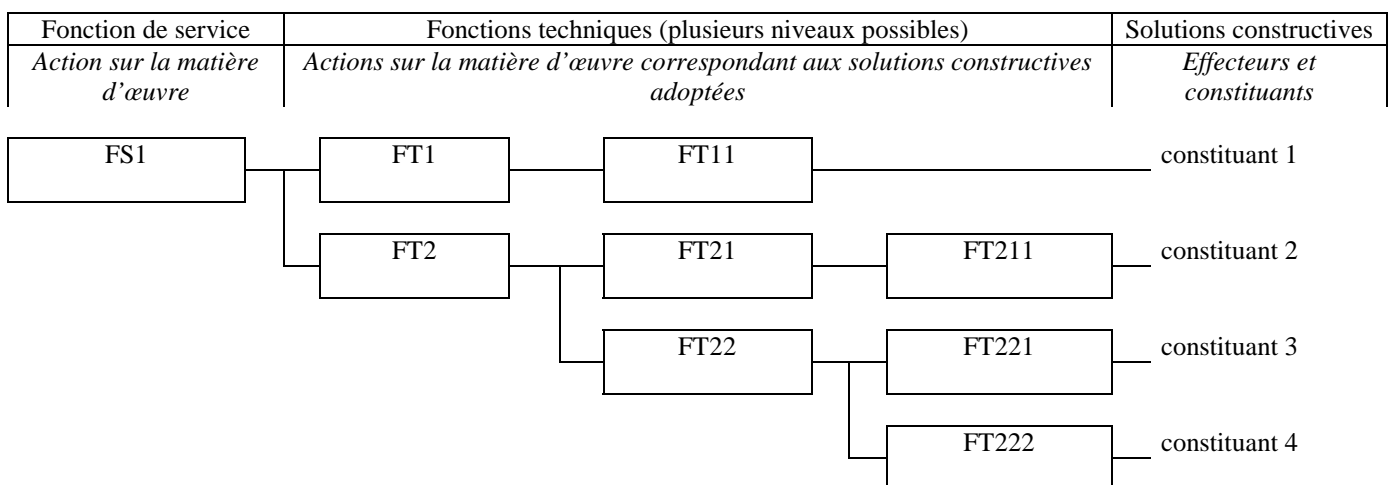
| Fonction de service | Fonctions techniques (plusieurs niveaux possibles) | Solutions constructives |
|---|---|---|
| *Action sur la matière d'œuvre* | *Actions sur la matière d'œuvre correspondant aux solutions constructives adoptées* | *Effecteurs et constituants* |

FS1

FT1

FT11

constituant 1

FT2

FT21

FT211

constituant 2

FT22

FT221

constituant 3

FT222

constituant 4